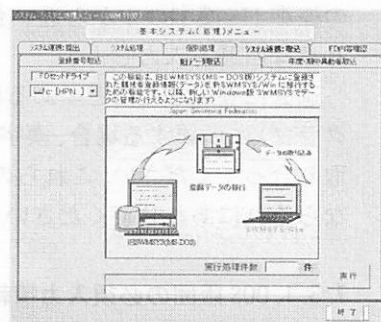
システム/システム連携メニュー(WM-1100)

基本システム(管理)メニュー

システム連携:抽出 | システム処理 | 個別処理 | システム連携:取込 | FDP取り込

登録番号取込 | 旧システム取込 | 年度/期中異動者取込

FDセットドライブ

c: [HP8] ▼

この機能は、旧SWMSYS(MS-DOS版)システムに登録された競技者登録情報(データ)を新SWMSYS/Winに移行するための機能です。以後は、新しいWindows版SWMSYSでデータの管理が行えるようになります。

Japan Swimming Federation

データの読み込み

登録データの移行

旧SWMSYS(MS-DOS)

SWMSYS/Win

実行処理件数 件

実行

終了